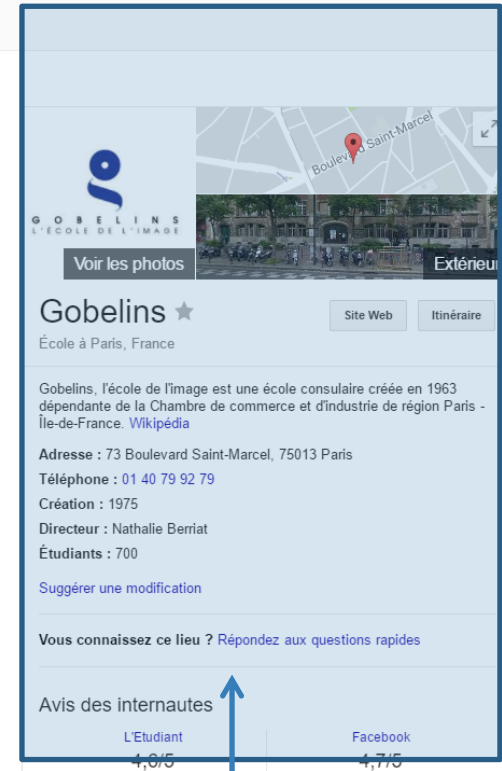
GOBELINS
L'ÉCOLE DE L'IMAGE

Boulevard Saint-Marcel

Voir les photos

Extérieur

Gobelins

École à Paris, France

Site Web

Itinéraire

Gobelins, l'école de l'image est une école consulaire créée en 1963 dépendante de la Chambre de commerce et d'industrie de région Paris - Île-de-France. Wikipédia

Adresse : 73 Boulevard Saint-Marcel, 75013 Paris

Téléphone : 01 40 79 92 79

Création : 1975

Directeur : Nathalie Berriat

Étudiants : 700

Suggérer une modification

Vous connaissez ce lieu ? Répondez aux questions rapides

Avis des internautes

L'Etudiant
4,8/5

Facebook
4,7/5